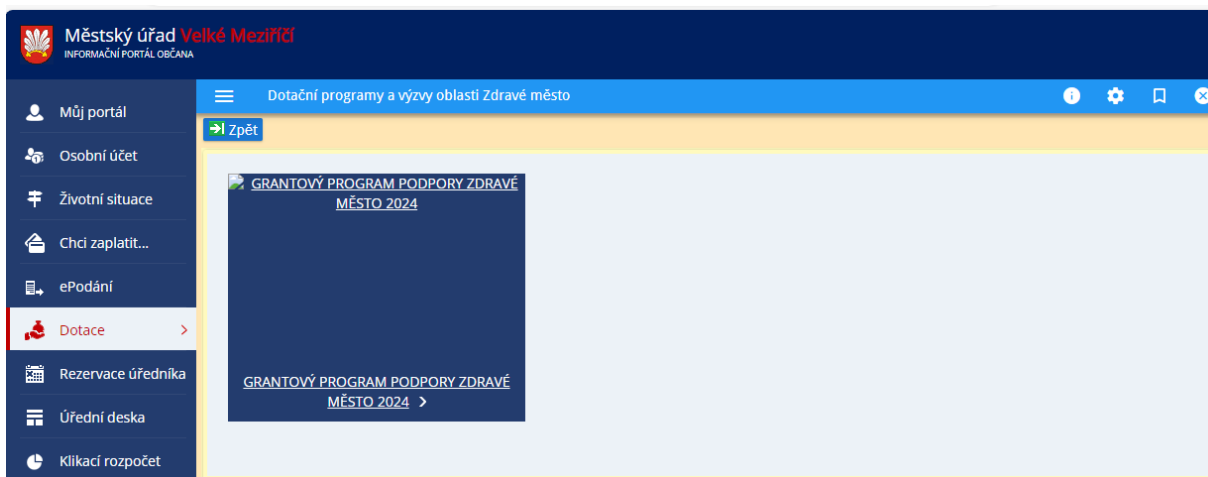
Městský úřad Velké Meziříčí
INFORMAČNÍ PORTÁL OBČANA

Dotační programy a výzvy oblasti Zdravé město

Zpět

Můj portál
Osobní účet
Životní situace
Chci zaplatit...
ePodání
Dotace
Rezervace úředníka
Úřední deska
Klikací rozpočet

GRANTOVÝ PROGRAM PODPORY ZDRAVÉ MĚSTO 2024

GRANTOVÝ PROGRAM PODPORY ZDRAVÉ MĚSTO 2024